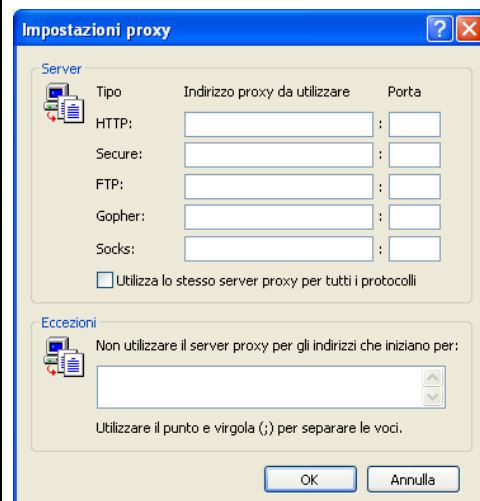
Impostazioni proxy

Server

Tipo	Indirizzo proxy da utilizzare	Porta

HTTP: :

Secure: :

FTP: :

Gopher: :

Socks: :

Utilizza lo stesso server proxy per tutti i protocolli

Eccezioni

Non utilizzare il server proxy per gli indirizzi che iniziano per:

Utilizzare il punto e virgola (;) per separare le voci.

OK Annulla